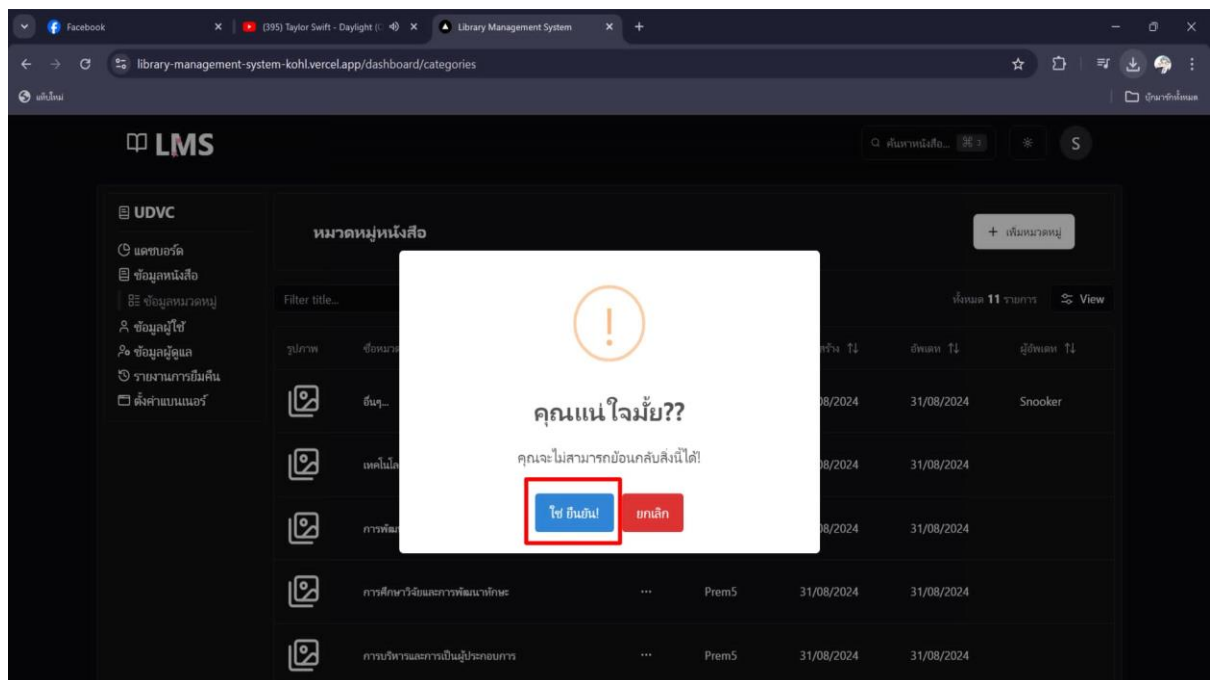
Facebook
(395) Taylor Swift - Daylight (
Library Management System
library-management-system-kohl.vercel.app/dashboard/categories
แท็บใหม่
บุ๊กมาร์กทั้งหมด

LMS
ค้นหาหนังสือ...
S

UDVC
แดชบอร์ด
ข้อมูลหนังสือ
ข้อมูลหมวดหมู่
ข้อมูลผู้ใช้
ข้อมูลผู้ดูแล
รายงานการยืมคืน
ตั้งค่าแบนเนอร์

หมวดหมู่หนังสือ
+ เพิ่มหมวดหมู่
Filter title...
ทั้งหมด 11 รายการ
View

| รูปภาพ | ชื่อหมว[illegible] | | | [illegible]สร้าง | อัพเดท | ผู้อัพเดท |
|---|---|---|---|---|---|---|
| | อื่นๆ... | | | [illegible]08/2024 | 31/08/2024 | Snooker |
| | เทคโนโล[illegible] | | | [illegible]08/2024 | 31/08/2024 | |
| | การพัฒ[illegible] | | | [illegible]08/2024 | 31/08/2024 | |
| | การศึกษาวิจัยและการพัฒนาทักษะ | ... | Prem5 | 31/08/2024 | 31/08/2024 | |
| | การบริหารและการเป็นผู้ประกอบการ | ... | Prem5 | 31/08/2024 | 31/08/2024 | |

!
คุณแน่ใจมั้ย??
คุณจะไม่สามารถย้อนกลับสิ่งนี้ได้!
ใช่ ยืนยัน!
ยกเลิก